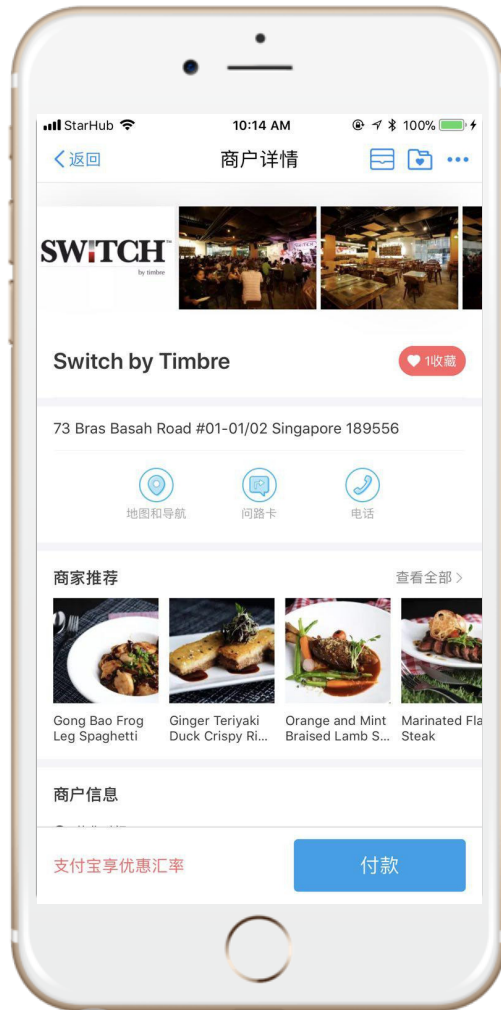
StarHub 10:14 AM 100%

返回 商户详情

SWITCH by timbre

Switch by Timbre

1收藏

73 Bras Basah Road #01-01/02 Singapore 189556

地图和导航 问路卡 电话

商家推荐 查看全部 >

Gong Bao Frog Leg Spaghetti

Ginger Teriyaki Duck Crispy Ri...

Orange and Mint Braised Lamb S...

Marinated Fla Steak

商户信息

支付宝享优惠汇率

付款